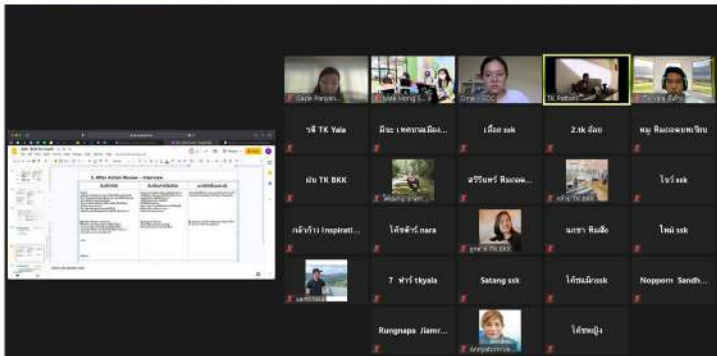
5. After Action Review – Interview

| Gade Panyan... | Mae Hong S... | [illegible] | TK Pattani | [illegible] |
|---|---|---|---|---|
| รวี TK Yala | มีนะ เทศบาลเมือง... | เอื้อย ssk | 2.tk อ้อย | หนู ห้องสมุดพระวิหาร |
| ฝน TK BKK | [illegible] | อรีรินทร์ ห้องสมุด... | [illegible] | ไนว์ ssk |
| กล้าก้าว Inspirati... | โค้ชพี่วี nara | ฟูฟู TK BKK | นกชา ห้องสมุด | ไหม่ ssk |
| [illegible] | 7 ฟารี tkyala | Satang ssk | โค้ชแม็กssk | Nopporn Sandh... |
| | Rungnapa Jiamr... | Anniyatcimnok... | โค้ชหนุ่ง | |